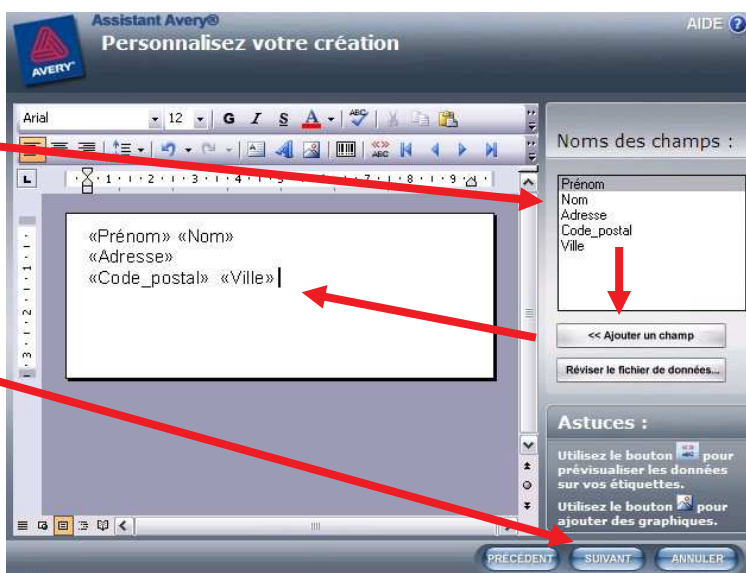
Assistant Avery®

Personnalisez votre création

AIDE

AVERY

Arial

12

G I S A

Noms des champs :

Prénom
Nom
Adresse
Code_postal
Ville

«Prénom» «Nom»
«Adresse»
«Code_postal» «Ville»

<< Ajouter un champ

Réviser le fichier de données...

Astuces :

Utilisez le bouton pour prévisualiser les données sur vos étiquettes.

Utilisez le bouton pour ajouter des graphiques.

PRÉCÉDENT

SUIVANT

ANNULER